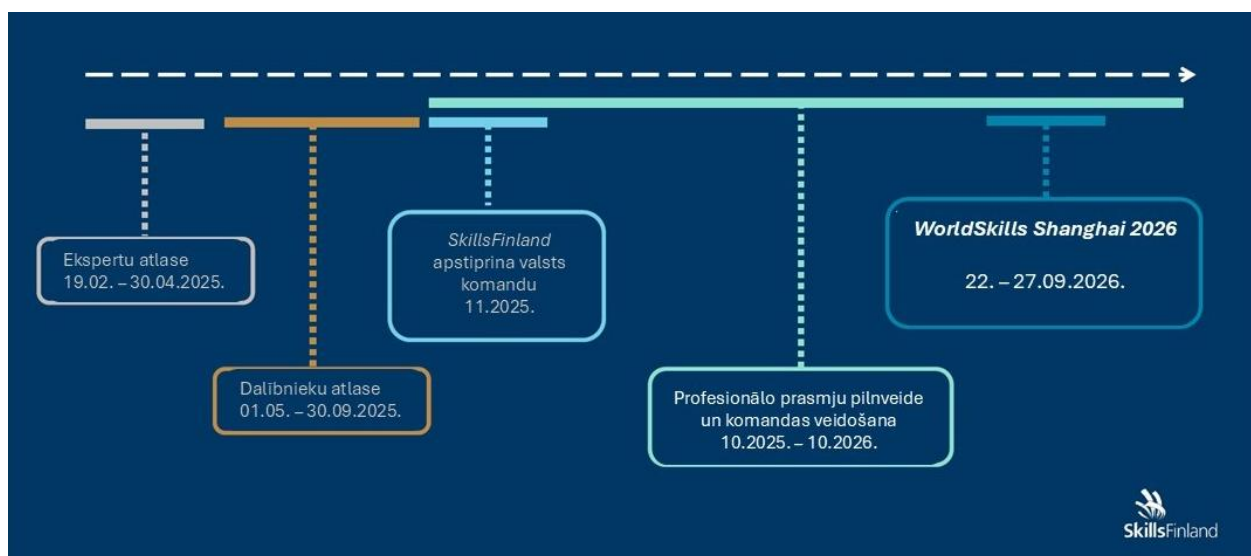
Ekspertu atlase
19.02. – 30.04.2025.

Dalībnieku atlase
01.05. – 30.09.2025.

*SkillsFinland* apstiprina valsts komandu
11.2025.

Profesionālo prasmju pilnveide un komandas veidošana
10.2025. – 10.2026.

***WorldSkills Shanghai 2026***

22. – 27.09.2026.

SkillsFinland